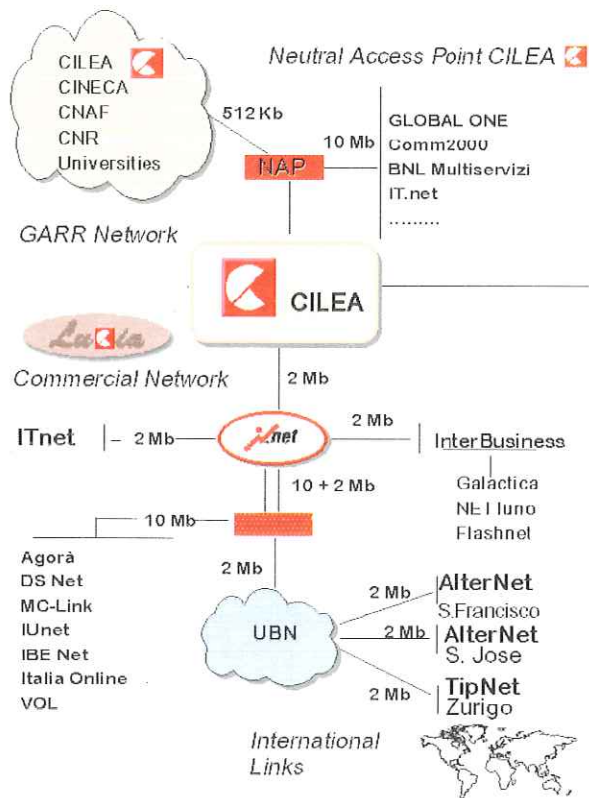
CILEA
CINECA
CNAF
CNR
Universities

Neutral Access Point CILEA

512 Kb

10 Mb

NAP

GLOBAL ONE
Comm2000
BNL Multiservizi
IT.net
.........

GARR Network

CILEA

Lucia

Commercial Network

2 Mb

ITnet

2 Mb

net

2 Mb

InterBusiness

Galactica
NETIuno
Flashnet

10 + 2 Mb

10 Mb

Agorà
DS Net
MC-Link
IUnet
IBE Net
Italia Online
VOL

2 Mb

UBN

2 Mb

AlterNet
S.Francisco

2 Mb

AlterNet
S. Jose

2 Mb

TipNet
Zurigo

International Links